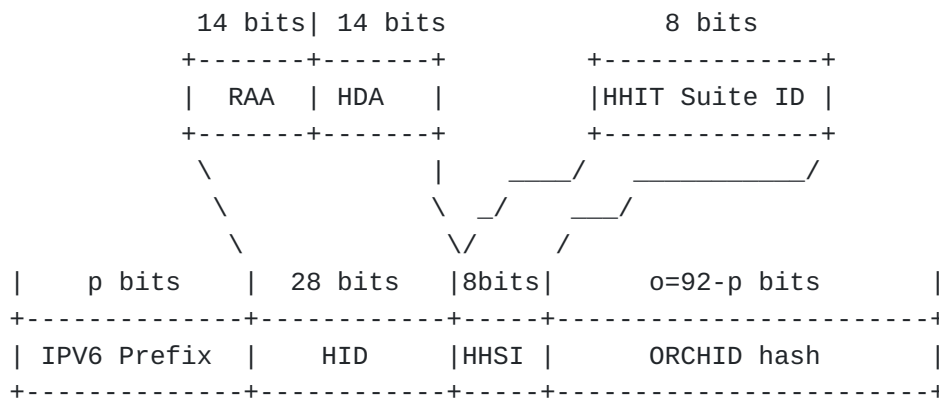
14 bits| 14 bits          8 bits
+-------+-------+       +--------------+
|  RAA  | HDA   |       |HHIT Suite ID |
+-------+-------+       +--------------+
 \              |      ____/    ___________/
  \             \  _/      ___/
   \             \/       /
|    p bits     |  28 bits   |8bits|     o=92-p bits        |
+---------------+------------+-----+------------------------+
| IPV6 Prefix   |    HID     |HHSI |     ORCHID hash        |
+---------------+------------+-----+------------------------+